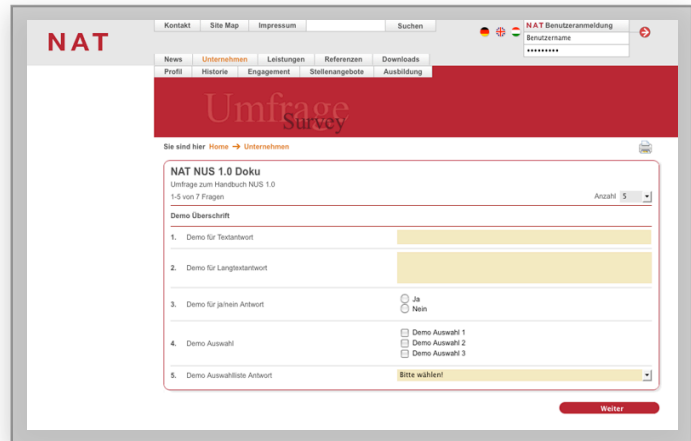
NAT

Kontakt | Site Map | Impressum | Suchen

NAT Benutzeranmeldung
Benutzername
•••••••••

News | Unternehmen | Leistungen | Referenzen | Downloads
Profil | Historie | Engagement | Stellenangebote | Ausbildung

Umfrage
Survey

Sie sind hier Home → Unternehmen

NAT NUS 1.0 Doku
Umfrage zum Handbuch NUS 1.0
1-5 von 7 Fragen
Anzahl 5

Demo Überschrift

1. Demo für Textantwort

2. Demo für Langtextantwort

3. Demo für ja/nein Antwort
Ja
Nein

4. Demo Auswahl
Demo Auswahl 1
Demo Auswahl 2
Demo Auswahl 3

5. Demo Auswahlliste Antwort
Bitte wählen!

Weiter